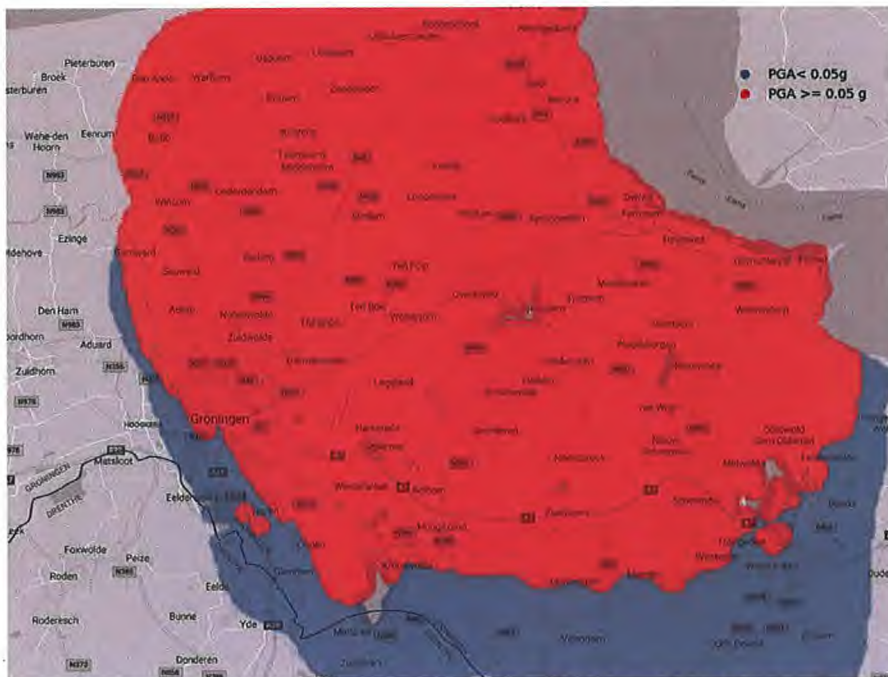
PGA< 0.05g
PGA >= 0.05 g

Pieterburen
Broek
sterburen
Wehe-den Hoorn
Eenrum
N983
N985
Ezinge
dehove
Den Ham
N983
Aduard
oordhorn
Zuidhorn
N355
N978
Groningen
GRONINGEN
DRENTHE
Matsloot
Eelde
Foxwolde
Peize
Roden
N386
Eelde
Roderesch
Buune
Yde
Donderen
N372
N858
Usquert
Uithuizen
Baflo
Winsum
Bedum
Loppersum
Appingedam
Delfzijl
Zuidbroek
Siddeburen
Slochteren
Hoogezand
Kropswolde
Ten Boer
Schildwolde
Farmsum
Termunten
Woldendorp
Scheemda
Midwolda
Winschoten
Veendam
Zuidlaren
Harkstede
Garmerwolde
Noordbroek
Sappemeer
Meedhuizen
Wirdum
Wagenborgen
Nieuw Scheemda
Oostwold
Finsterwolde
Nieuwolda